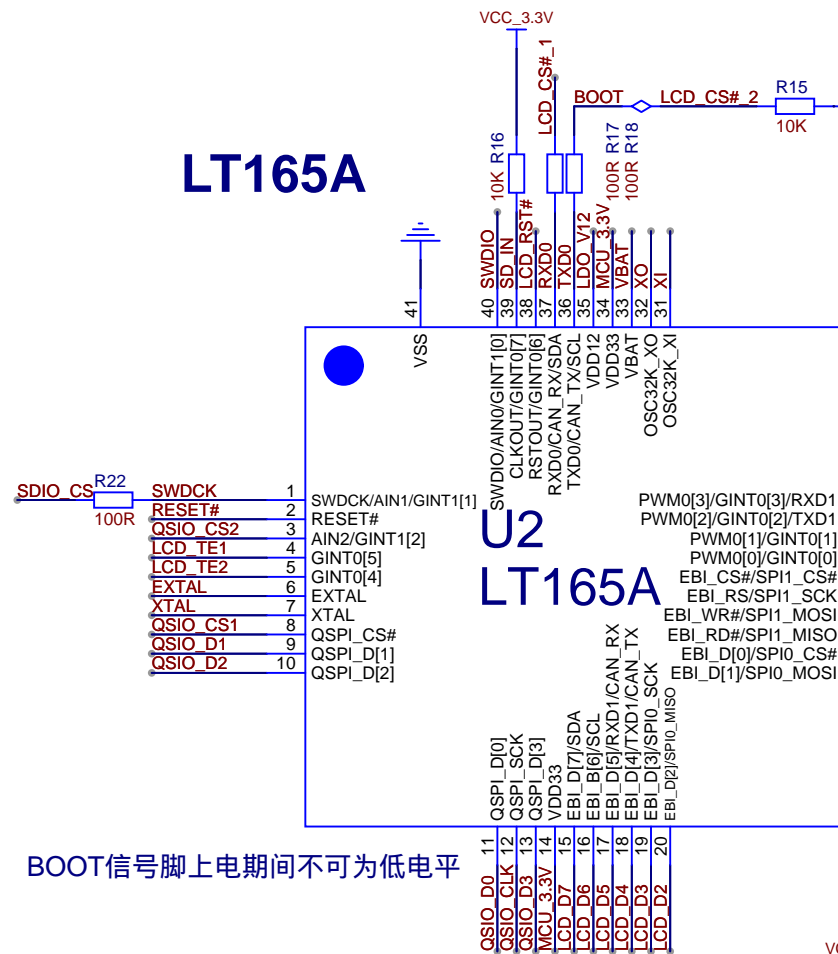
VCC_3.3V

LCD_CS#_1

BOOT

LCD_CS#_2

R15

10K

R16

10K

R17

R18

100R

100R

LT165A

SWDIO
SD_IN
LCD_RST#
RXD0
TXD0
LDO_V12
MCU_3.3V
VBAT
XO
XI

41
40
39
38
37
36
35
34
33
32
31

VSS

SWDIO/AIN0/GINT1[0]
CLKOUT/GINT0[7]
RSTOUT/GINT0[6]
RXD0/CAN_RX/SDA
TXD0/CAN_TX/SCL
VDD12
VDD33
VBAT
OSC32K_XO
OSC32K_XI

SDIO_CS
R22
100R

| Net | Pin | Name |
|---|---|---|
| SWDCK | 1 | SWDCK/AIN1/GINT1[1] |
| RESET# | 2 | RESET# |
| QSIO_CS2 | 3 | AIN2/GINT1[2] |
| LCD_TE1 | 4 | GINT0[5] |
| LCD_TE2 | 5 | GINT0[4] |
| EXTAL | 6 | EXTAL |
| XTAL | 7 | XTAL |
| QSIO_CS1 | 8 | QSPI_CS# |
| QSIO_D1 | 9 | QSPI_D[1] |
| QSIO_D2 | 10 | QSPI_D[2] |

U2
LT165A

PWM0[3]/GINT0[3]/RXD1
PWM0[2]/GINT0[2]/TXD1
PWM0[1]/GINT0[1]
PWM0[0]/GINT0[0]
EBI_CS#/SPI1_CS#
EBI_RS/SPI1_SCK
EBI_WR#/SPI1_MOSI
EBI_RD#/SPI1_MISO
EBI_D[0]/SPI0_CS#
EBI_D[1]/SPI0_MOSI

QSPI_D[0]
QSPI_SCK
QSPI_D[3]
VDD33
EBI_D[7]/SDA
EBI_B[6]/SCL
EBI_D[5]/RXD1/CAN_RX
EBI_D[4]/TXD1/CAN_TX
EBI_D[3]/SPI0_SCK
EBI_D[2]/SPI0_MISO

11
12
13
14
15
16
17
18
19
20

QSIO_D0
QSIO_CLK
QSIO_D3
MCU_3.3V
LCD_D7
LCD_D6
LCD_D5
LCD_D4
LCD_D3
LCD_D2

BOOT信号脚上电期间不可为低电平

V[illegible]